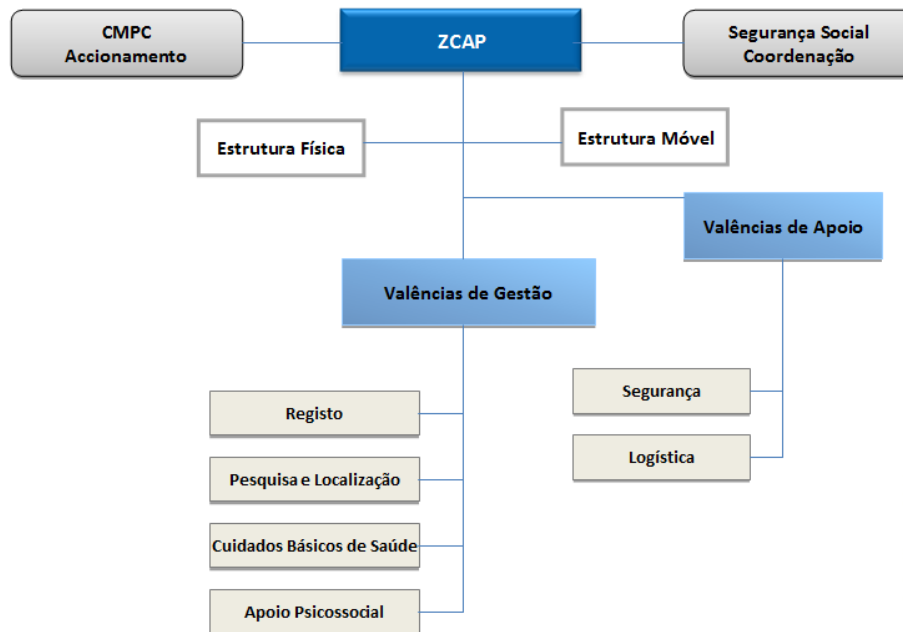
CMPC
Accionamento

ZCAP

Segurança Social
Coordenação

Estrutura Física

Estrutura Móvel

Valências de Apoio

Valências de Gestão

Segurança

Logística

Registo

Pesquisa e Localização

Cuidados Básicos de Saúde

Apoio Psicossocial